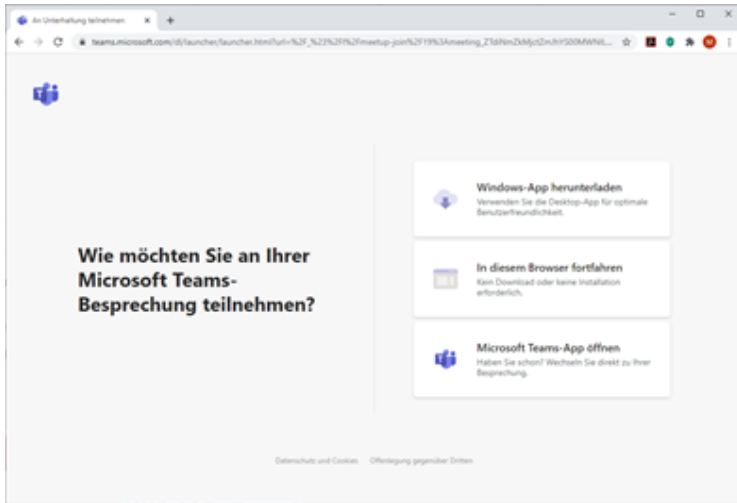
An Unterhaltung teilnehmen

teams.microsoft.com/dl/launcher/launcher.html?url=%2F_%23%2Fl%2Fmeetup-join%2F19%3Ameeting_ZTdiNmZkMjctZmJhYS00MWNl...

Wie möchten Sie an Ihrer Microsoft Teams-Besprechung teilnehmen?

Windows-App herunterladen
Verwenden Sie die Desktop-App für optimale Benutzerfreundlichkeit.

In diesem Browser fortfahren
Kein Download oder keine Installation erforderlich.

Microsoft Teams-App öffnen
Haben Sie schon? Wechseln Sie direkt zu Ihrer Besprechung.

Datenschutz und Cookies   Offenlegung gegenüber Dritten